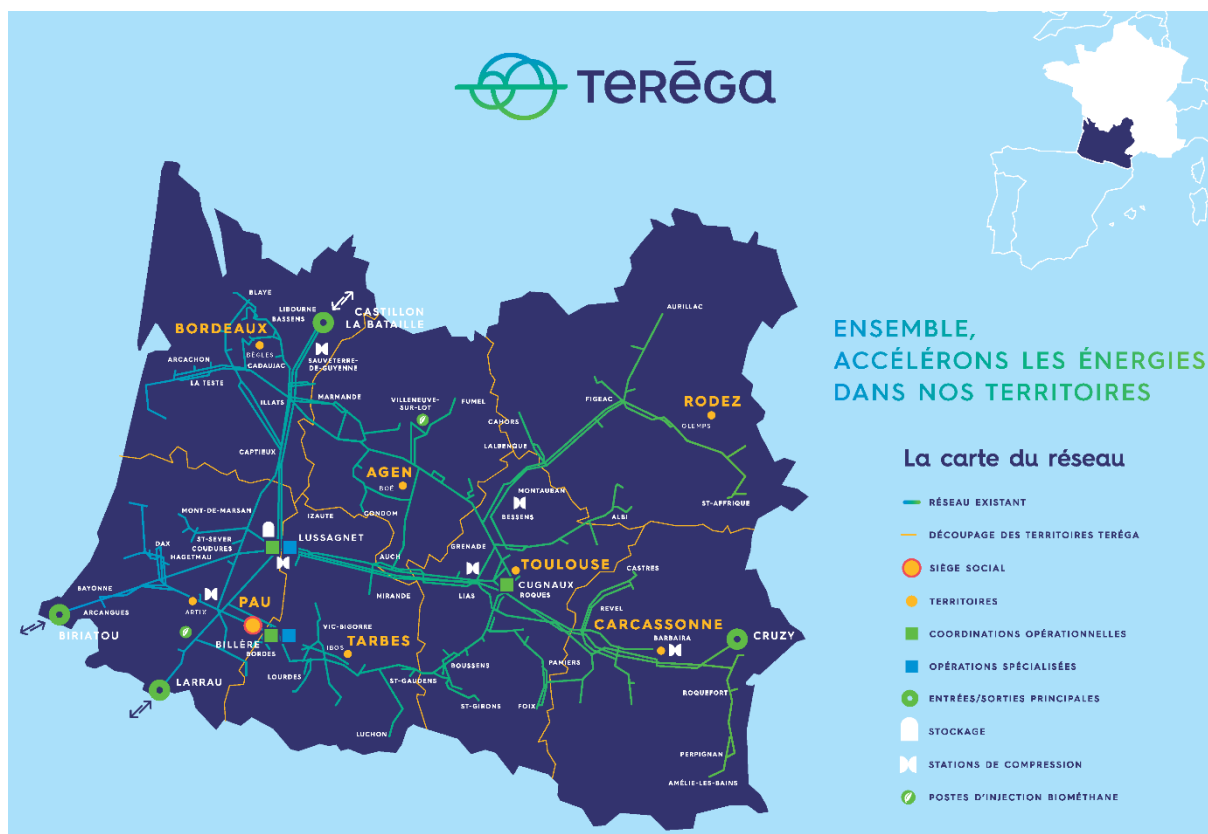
TERĒGA

ENSEMBLE, ACCÉLÉRONS LES ÉNERGIES DANS NOS TERRITOIRES

La carte du réseau

RÉSEAU EXISTANT
DÉCOUPAGE DES TERRITOIRES TERĒGA
SIÈGE SOCIAL
TERRITOIRES
COORDINATIONS OPÉRATIONNELLES
OPÉRATIONS SPÉCIALISÉES
ENTRÉES/SORTIES PRINCIPALES
STOCKAGE
STATIONS DE COMPRESSION
POSTES D'INJECTION BIOMÉTHANE

BLAYE
LIBOURNE
BASSENS
CASTILLON LA BATAILLE
BORDEAUX
BÈGLES
CADAUJAC
SAUVETERRE-DE-GUYENNE
ARCACHON
LA TESTE
ILLATS
MARMANDE
VILLENEUVE-SUR-LOT
FUMEL
CAHORS
LALBENQUE
FIGEAC
AURILLAC
RODEZ
OLEMPS
CAPTIEUX
AGEN
BOÉ
MONTAUBAN
BESSENS
ALBI
ST-AFFRIQUE
MONT-DE-MARSAN
IZAUTE
CONDOM
ST-SEVER
COUDURES
HAGETMAU
LUSSAGNET
DAX
AUCH
GRENADE
TOULOUSE
CUGNAUX
ROQUES
CASTRES
BAYONNE
ARCANGUES
ARTIX
PAU
MIRANDE
LIAS
REVEL
CARCASSONNE
BIRIATOU
BILLÈRE
BORDES
VIC-BIGORRE
TARBES
IBOS
BARBAIRA
CRUZY
BOUSSENS
PAMIERS
LARRAU
LOURDES
ST-GAUDENS
ROQUEFORT
ST-GIRONS
FOIX
LUCHON
PERPIGNAN
AMÉLIE-LES-BAINS